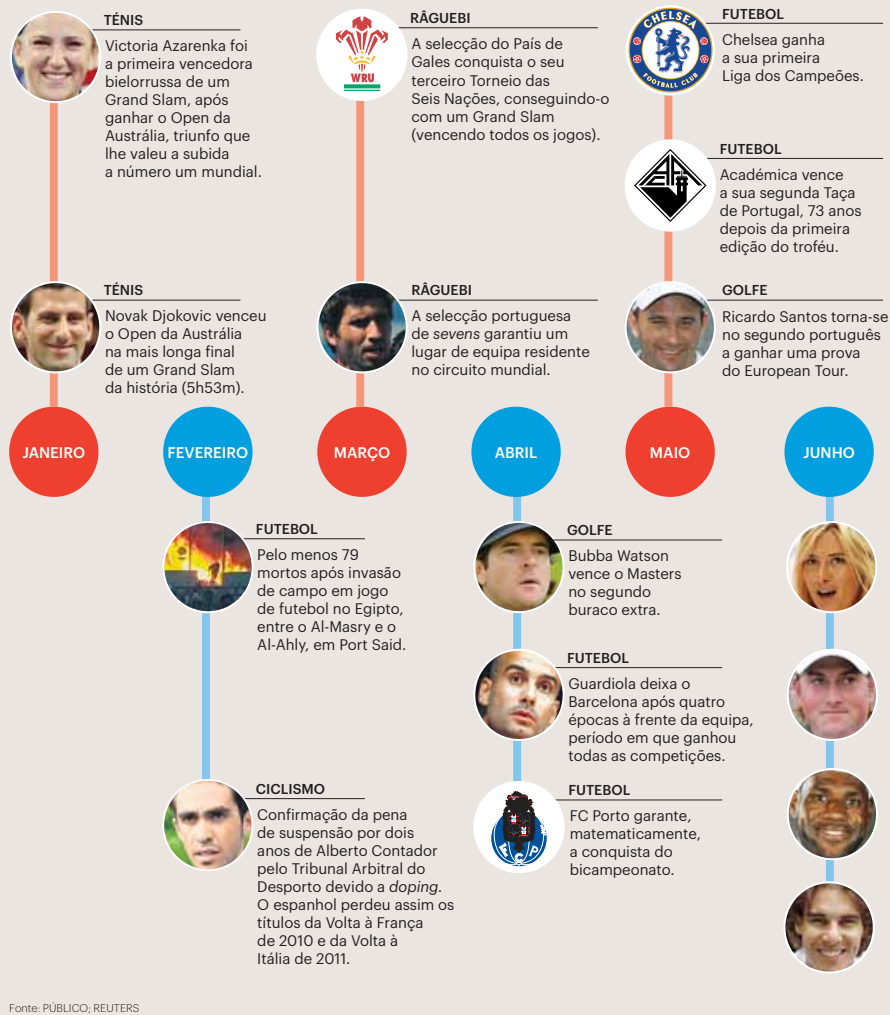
TÉNIS
Victoria Azarenka foi a primeira vencedora bielorrussa de um Grand Slam, após ganhar o Open da Austrália, triunfo que lhe valeu a subida a número um mundial.

TÉNIS
Novak Djokovic venceu o Open da Austrália na mais longa final de um Grand Slam da história (5h53m).

WRU

RÂGUEBI
A selecção do País de Gales conquista o seu terceiro Torneio das Seis Nações, conseguindo-o com um Grand Slam (vencendo todos os jogos).

RÂGUEBI
A selecção portuguesa de *sevens* garantiu um lugar de equipa residente no circuito mundial.

CHELSEA FOOTBALL CLUB

FUTEBOL
Chelsea ganha a sua primeira Liga dos Campeões.

FUTEBOL
Académica vence a sua segunda Taça de Portugal, 73 anos depois da primeira edição do troféu.

GOLFE
Ricardo Santos torna-se no segundo português a ganhar uma prova do European Tour.

JANEIRO

FEVEREIRO

MARÇO

ABRIL

MAIO

JUNHO

FUTEBOL
Pelo menos 79 mortos após invasão de campo em jogo de futebol no Egipto, entre o Al-Masry e o Al-Ahly, em Port Said.

CICLISMO
Confirmação da pena de suspensão por dois anos de Alberto Contador pelo Tribunal Arbitral do Desporto devido a *doping*. O espanhol perdeu assim os títulos da Volta à França de 2010 e da Volta à Itália de 2011.

GOLFE
Bubba Watson vence o Masters no segundo buraco extra.

FUTEBOL
Guardiola deixa o Barcelona após quatro épocas à frente da equipa, período em que ganhou todas as competições.

FCP

FUTEBOL
FC Porto garante, matematicamente, a conquista do bicampeonato.

Fonte: PÚBLICO; REUTERS